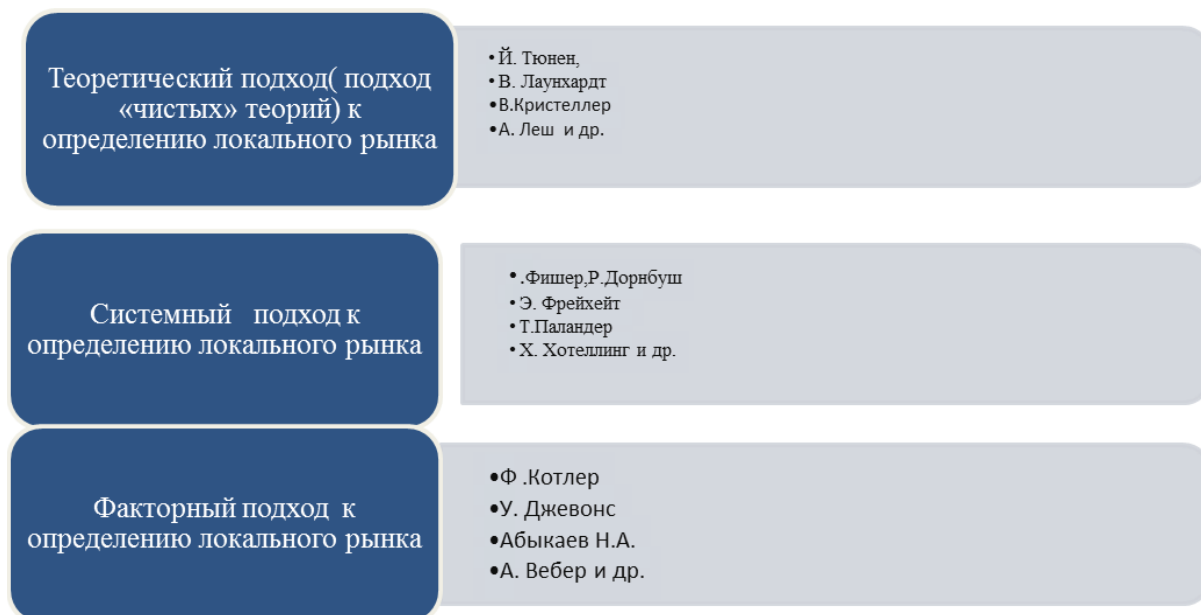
Теоретический подход( подход «чистых» теорий) к определению локального рынка

- Й. Тюнен,
- В. Лаунхардт
- В.Кристеллер
- А. Леш и др.

Системный подход к определению локального рынка

- .Фишер,Р.Дорнбуш
- Э. Фрейхейт
- Т.Паландер
- Х. Хотеллинг и др.

Факторный подход к определению локального рынка

- Ф .Котлер
- У. Джевонс
- Абыкаев Н.А.
- А. Вебер и др.